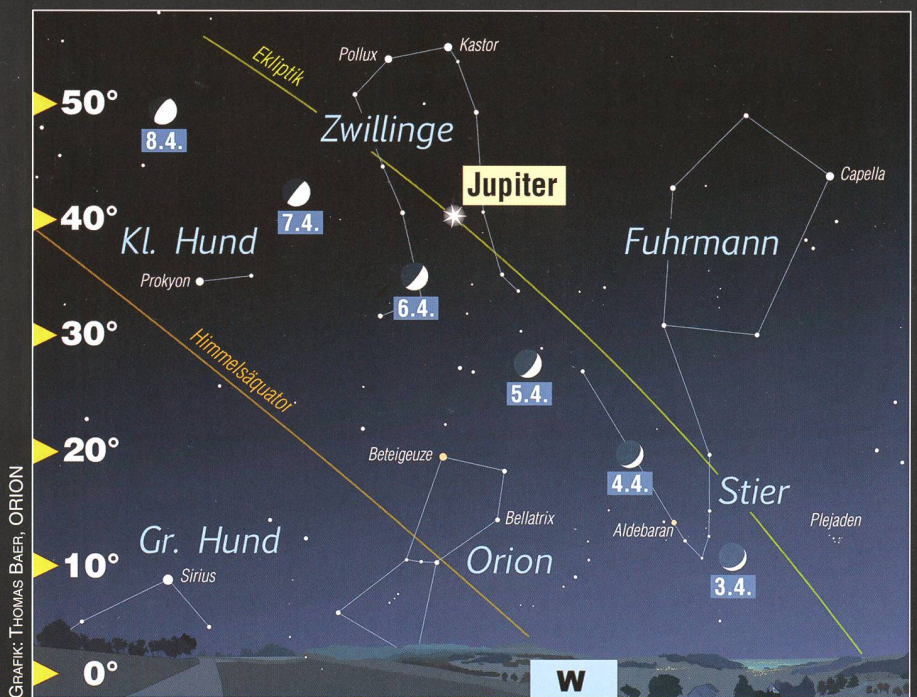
Ekliptik
Pollux
Kastor
50°
8.4.
Zwillinge
Jupiter
Capella
40°
7.4.
Kl. Hund
Fuhrmann
Prokyon
6.4.
30°
Himmelsäquator
5.4.
20°
Beteigeuze
4.4.
Stier
Bellatrix
Plejaden
Gr. Hund
Aldebaran
Orion
10°
Sirius
3.4.
0°
W
GRAFIK: THOMAS BAER, ORION